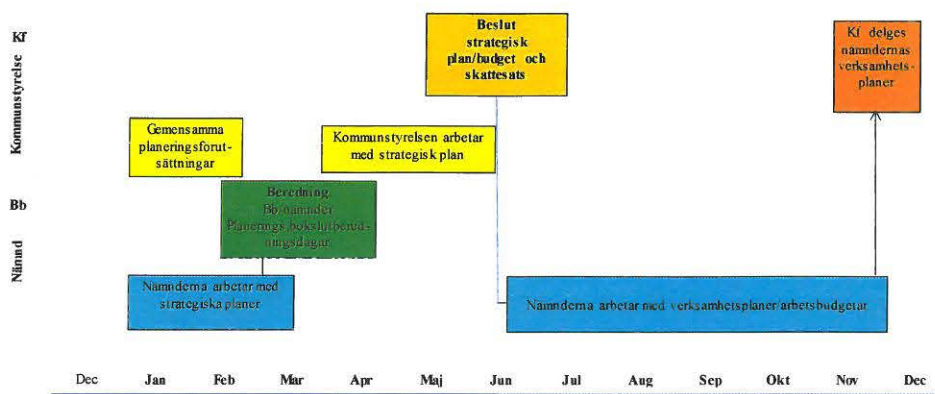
Kf

Kommunstyrelse

Bb

Nämnd

Beslut strategisk plan/budget och skattesats

Kf delges nämndernas verksamhetsplaner

Gemensamma planeringsforutsättningar

Kommunstyrelsen arbetar med strategisk plan

Beredning Bb/nämnder Planerings-/bokslutberedningsdagar

Nämnderna arbetar med strategiska planer

Nämnderna arbetar med verksamhetsplaner/arbetsbudgetar

Dec Jan Feb Mar Apr Maj Jun Jul Aug Sep Okt Nov Dec